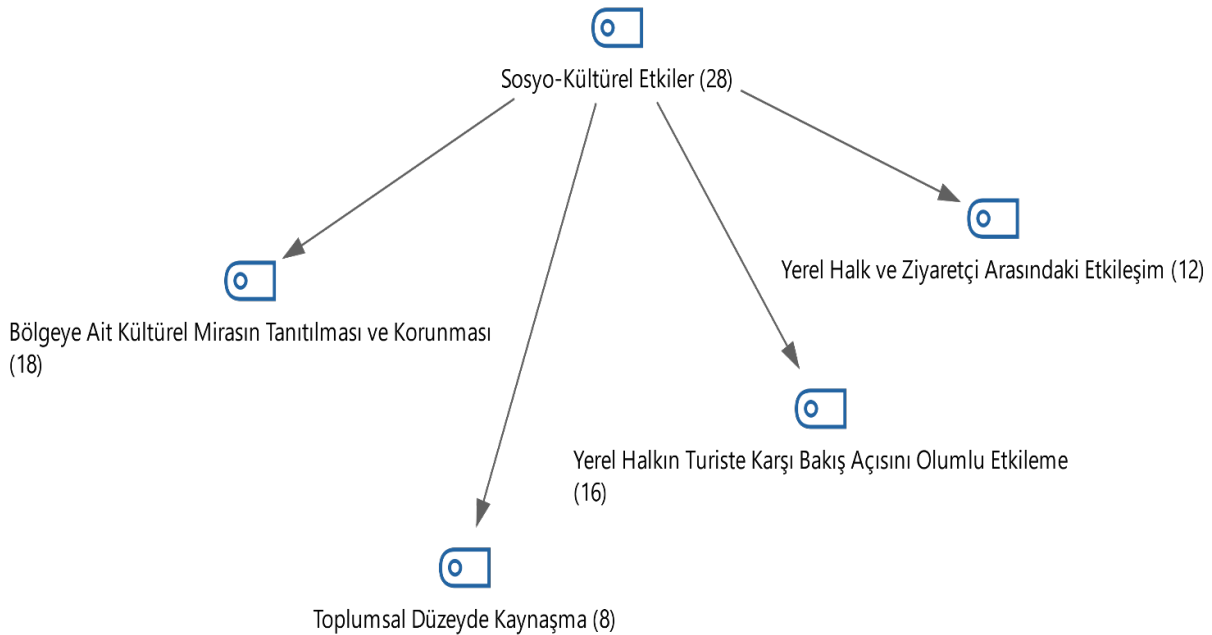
Sosyo-Kültürel Etkiler (28)

Yerel Halk ve Ziyaretçi Arasındaki Etkileşim (12)

Bölgeye Ait Kültürel Mirasın Tanıtılması ve Korunması (18)

Yerel Halkın Turiste Karşı Bakış Açısını Olumlu Etkileme (16)

Toplumsal Düzeyde Kaynaşma (8)